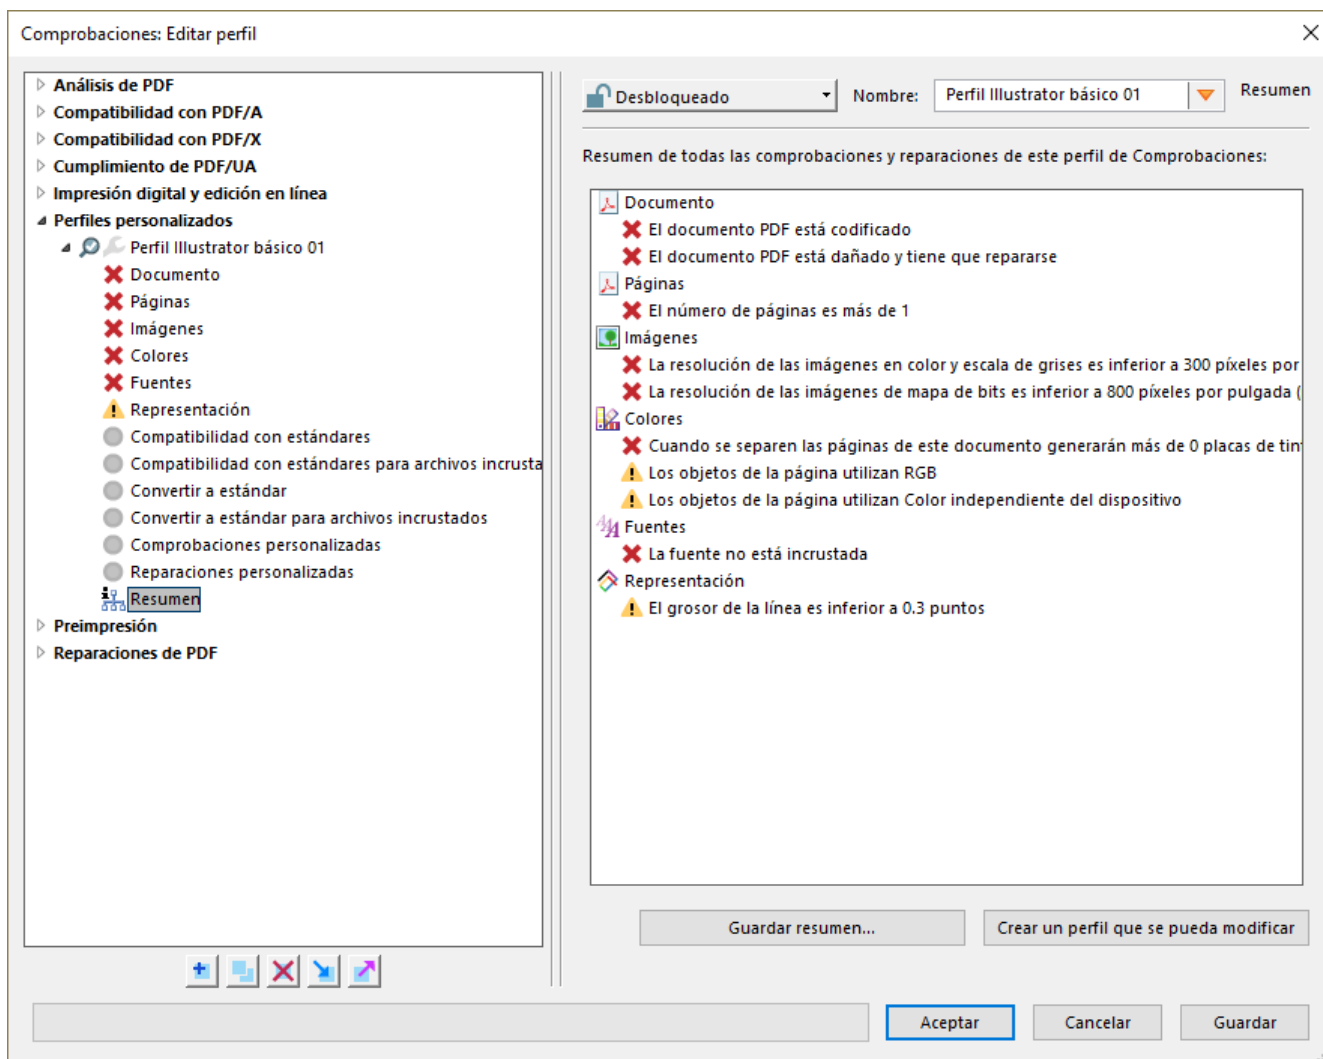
Comprobaciones: Editar perfil

Análisis de PDF
Compatibilidad con PDF/A
Compatibilidad con PDF/X
Cumplimiento de PDF/UA
Impresión digital y edición en línea
Perfiles personalizados
Perfil Illustrator básico 01
Documento
Páginas
Imágenes
Colores
Fuentes
Representación
Compatibilidad con estándares
Compatibilidad con estándares para archivos incrusta
Convertir a estándar
Convertir a estándar para archivos incrustados
Comprobaciones personalizadas
Reparaciones personalizadas
Resumen
Preimpresión
Reparaciones de PDF

Desbloqueado
Nombre: Perfil Illustrator básico 01
Resumen

Resumen de todas las comprobaciones y reparaciones de este perfil de Comprobaciones:

Documento
El documento PDF está codificado
El documento PDF está dañado y tiene que repararse
Páginas
El número de páginas es más de 1
Imágenes
La resolución de las imágenes en color y escala de grises es inferior a 300 píxeles por
La resolución de las imágenes de mapa de bits es inferior a 800 píxeles por pulgada (
Colores
Cuando se separen las páginas de este documento generarán más de 0 placas de tin
Los objetos de la página utilizan RGB
Los objetos de la página utilizan Color independiente del dispositivo
Fuentes
La fuente no está incrustada
Representación
El grosor de la línea es inferior a 0.3 puntos

Guardar resumen...
Crear un perfil que se pueda modificar

Aceptar
Cancelar
Guardar